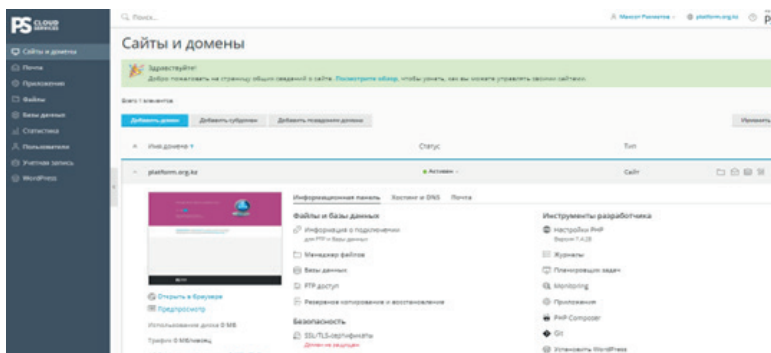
PS CLOUD SERVICES

Сайты и домены
Почта
Приложения
Файлы
Базы данных
Статистика
Пользователи
Учетная запись
WordPress

Поиск...

Мансур Рахметов · platform.org.kz

Сайты и домены

Здравствуйте!
Добро пожаловать на страницу общих сведений о сайте. Посмотрите обзор, чтобы узнать, как вы можете управлять своими сайтами.

Всего 1 элементов

Добавить домен | Добавить субдомен | Добавить псевдоним домена | Изменить

Имя домена ↑ | Статус | Тип

platform.org.kz | Активен | Сайт

Информационная панель | Хостинг и DNS | Почта

Файлы и базы данных
Информация о подключении
для FTP и базы данных
Менеджер файлов
Базы данных
FTP доступ
Резервное копирование и восстановление

Безопасность
SSL/TLS-сертификаты
Домен не защищен

Инструменты разработчика
Настройки PHP
Версия 7.4.28
Журналы
Планировщик задач
Monitoring
Приложения
PHP Composer
Git
Установить WordPress

Открыть в браузере
Предпросмотр
Использование диска 0 MB
Трафик 0 MB/месяц